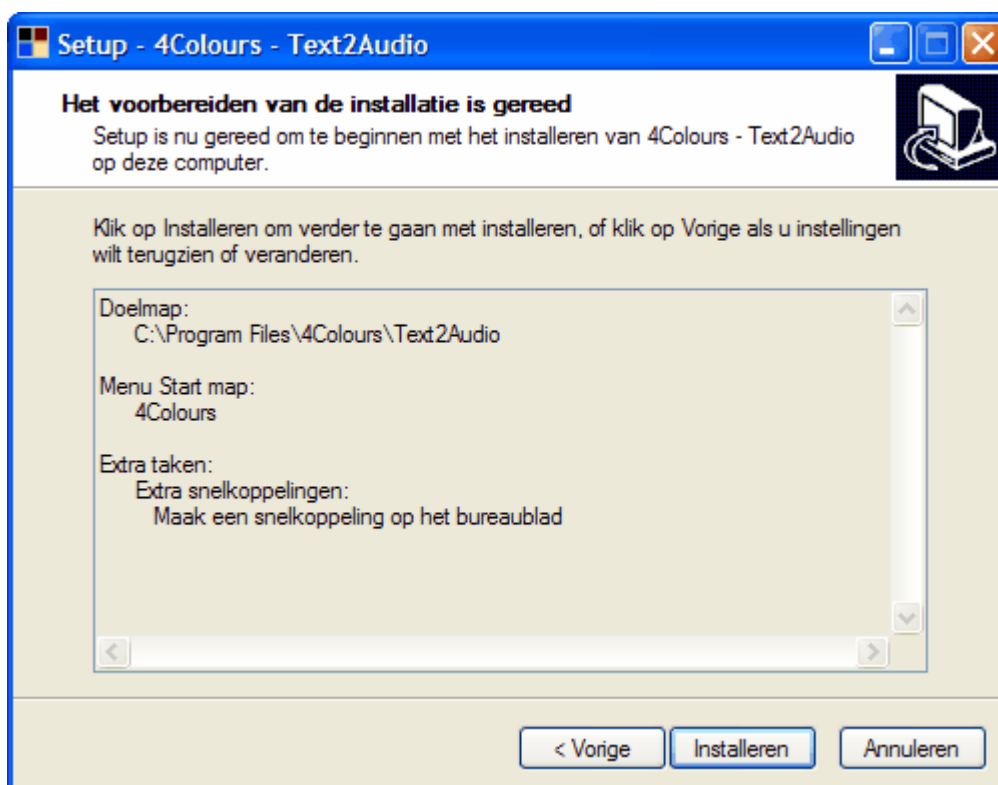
Setup - 4Colours - Text2Audio

Het voorbereiden van de installatie is gereed
Setup is nu gereed om te beginnen met het installeren van 4Colours - Text2Audio op deze computer.

Klik op Installeren om verder te gaan met installeren, of klik op Vorige als u instellingen wilt terugzien of veranderen.

Doelmap:
C:\Program Files\4Colours\Text2Audio

Menu Start map:
4Colours

Extra taken:
Extra snelkoppelingen:
Maak een snelkoppeling op het bureaublad

< Vorige
Installeren
Annuleren